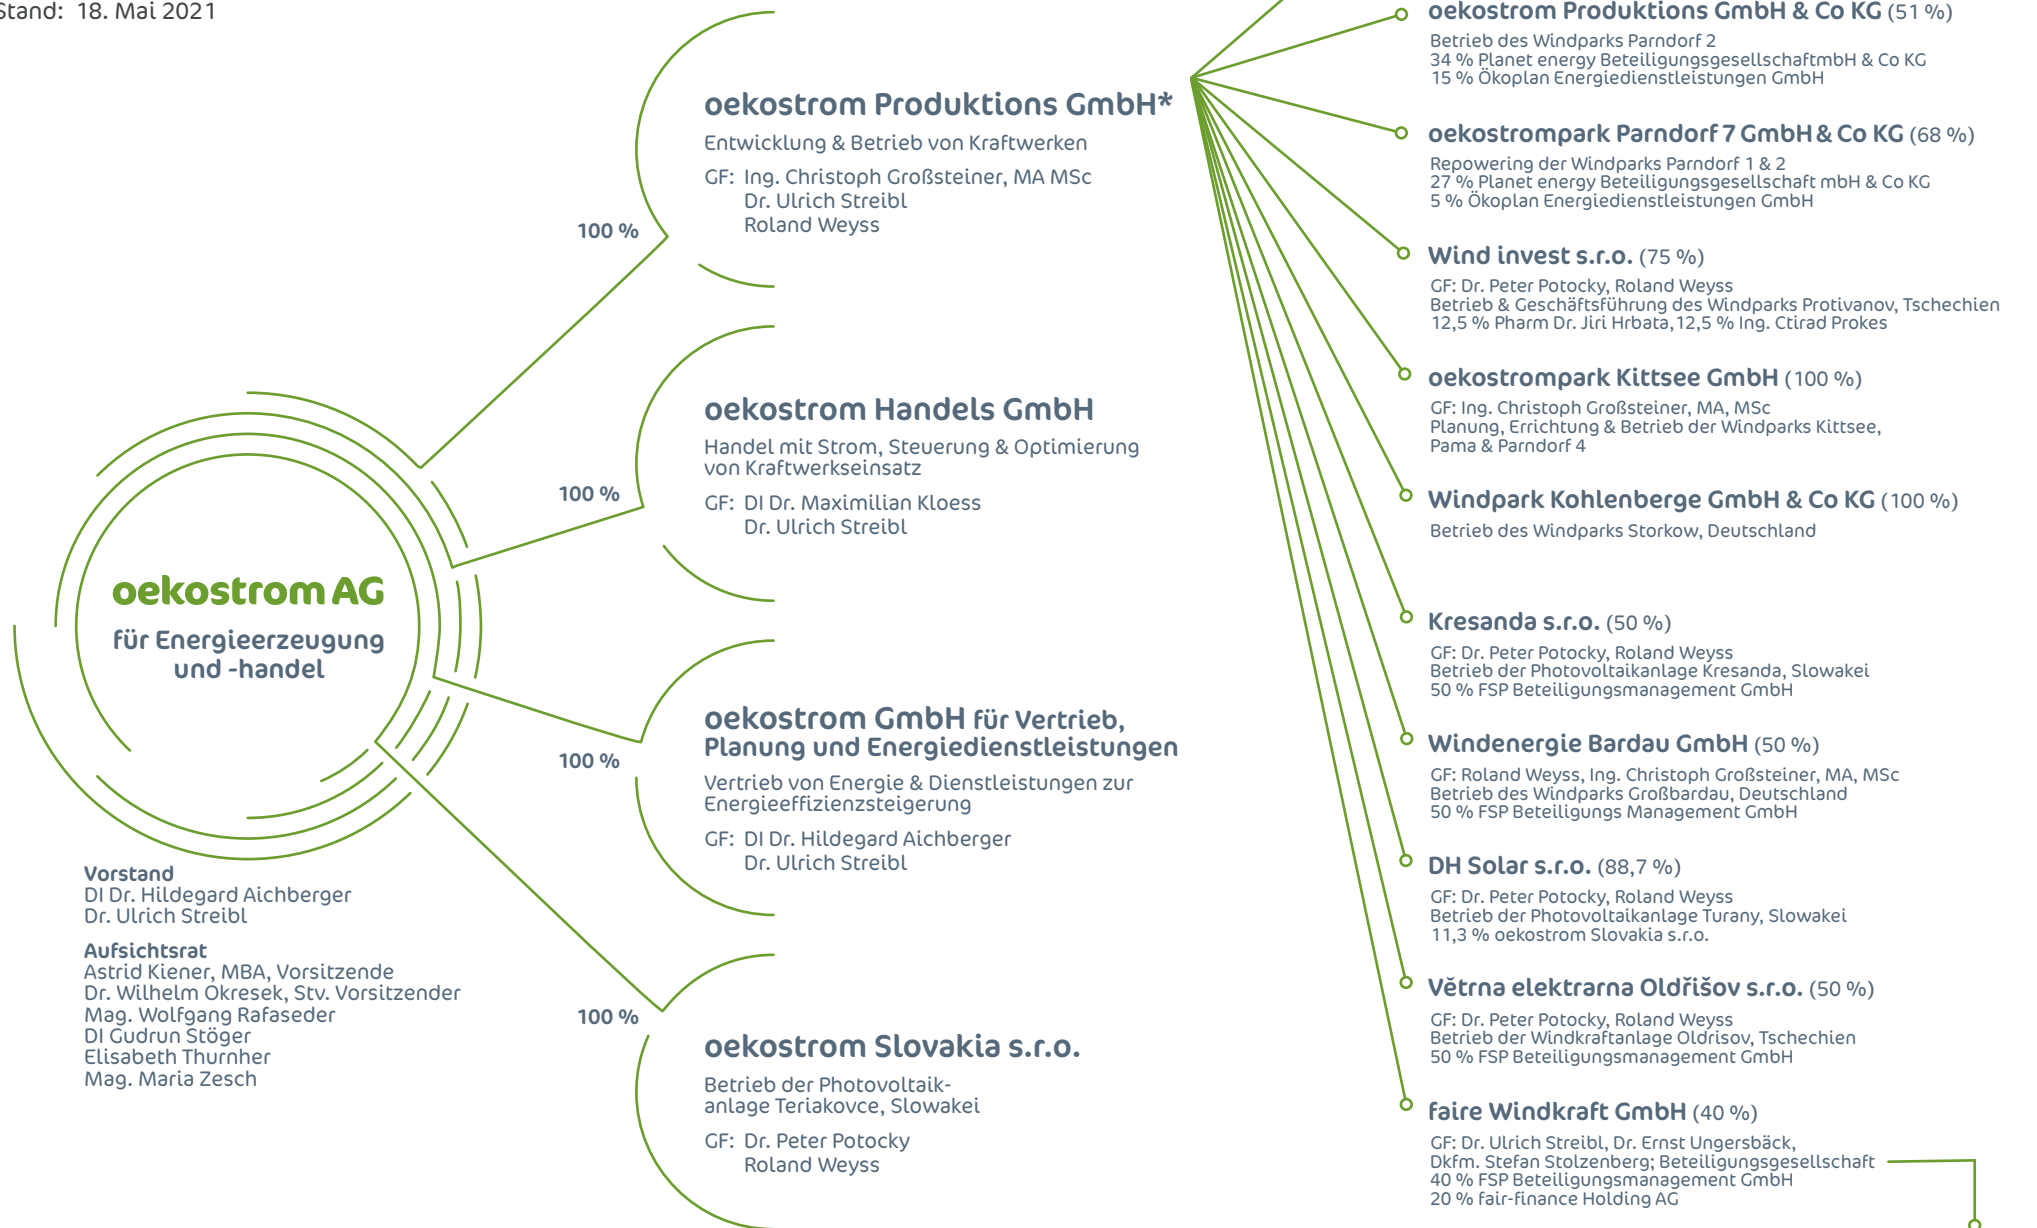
Stand: 18. Mai 2021

oekostrom AG
für Energieerzeugung und -handel

Vorstand
DI Dr. Hildegard Aichberger
Dr. Ulrich Streibl

Aufsichtsrat
Astrid Kiener, MBA, Vorsitzende
Dr. Wilhelm Okresek, Stv. Vorsitzender
Mag. Wolfgang Rafaseder
DI Gudrun Stöger
Elisabeth Thurnher
Mag. Maria Zesch

100 %

oekostrom Produktions GmbH*
Entwicklung & Betrieb von Kraftwerken
GF: Ing. Christoph Großsteiner, MA MSc
Dr. Ulrich Streibl
Roland Weyss

100 %

oekostrom Handels GmbH
Handel mit Strom, Steuerung & Optimierung von Kraftwerkseinsatz
GF: DI Dr. Maximilian Kloess
Dr. Ulrich Streibl

100 %

oekostrom GmbH für Vertrieb, Planung und Energiedienstleistungen
Vertrieb von Energie & Dienstleistungen zur Energieeffizienzsteigerung
GF: DI Dr. Hildegard Aichberger
Dr. Ulrich Streibl

100 %

oekostrom Slovakia s.r.o.
Betrieb der Photovoltaikanlage Teriakovce, Slowakei
GF: Dr. Peter Potocky
Roland Weyss

oekostrom Produktions GmbH & Co KG (51 %)
Betrieb des Windparks Parndorf 2
34 % Planet energy Beteiligungsgesellschaftmbh & Co KG
15 % Ökoplan Energiedienstleistungen GmbH

oekostrompark Parndorf 7 GmbH & Co KG (68 %)
Repowering der Windparks Parndorf 1 & 2
27 % Planet energy Beteiligungsgesellschaft mbH & Co KG
5 % Ökoplan Energiedienstleistungen GmbH

Wind invest s.r.o. (75 %)
GF: Dr. Peter Potocky, Roland Weyss
Betrieb & Geschäftsführung des Windparks Protivanov, Tschechien
12,5 % Pharm Dr. Jiri Hrbata, 12,5 % Ing. Ctirad Prokes

oekostrompark Kittsee GmbH (100 %)
GF: Ing. Christoph Großsteiner, MA, MSc
Planung, Errichtung & Betrieb der Windparks Kittsee, Pama & Parndorf 4

Windpark Kohlenberge GmbH & Co KG (100 %)
Betrieb des Windparks Storkow, Deutschland

Kresanda s.r.o. (50 %)
GF: Dr. Peter Potocky, Roland Weyss
Betrieb der Photovoltaikanlage Kresanda, Slowakei
50 % FSP Beteiligungsmanagement GmbH

Windenergie Bardau GmbH (50 %)
GF: Roland Weyss, Ing. Christoph Großsteiner, MA, MSc
Betrieb des Windparks Großbardau, Deutschland
50 % FSP Beteiligungs Management GmbH

DH Solar s.r.o. (88,7 %)
GF: Dr. Peter Potocky, Roland Weyss
Betrieb der Photovoltaikanlage Turany, Slowakei
11,3 % oekostrom Slovakia s.r.o.

Větrna elektrarna Oldřišov s.r.o. (50 %)
GF: Dr. Peter Potocky, Roland Weyss
Betrieb der Windkraftanlage Oldrisov, Tschechien
50 % FSP Beteiligungsmanagement GmbH

faire Windkraft GmbH (40 %)
GF: Dr. Ulrich Streibl, Dr. Ernst Ungersbäck, Dkfm. Stefan Stolzenberg; Beteiligungsgesellschaft
40 % FSP Beteiligungsmanagement GmbH
20 % fair-finance Holding AG